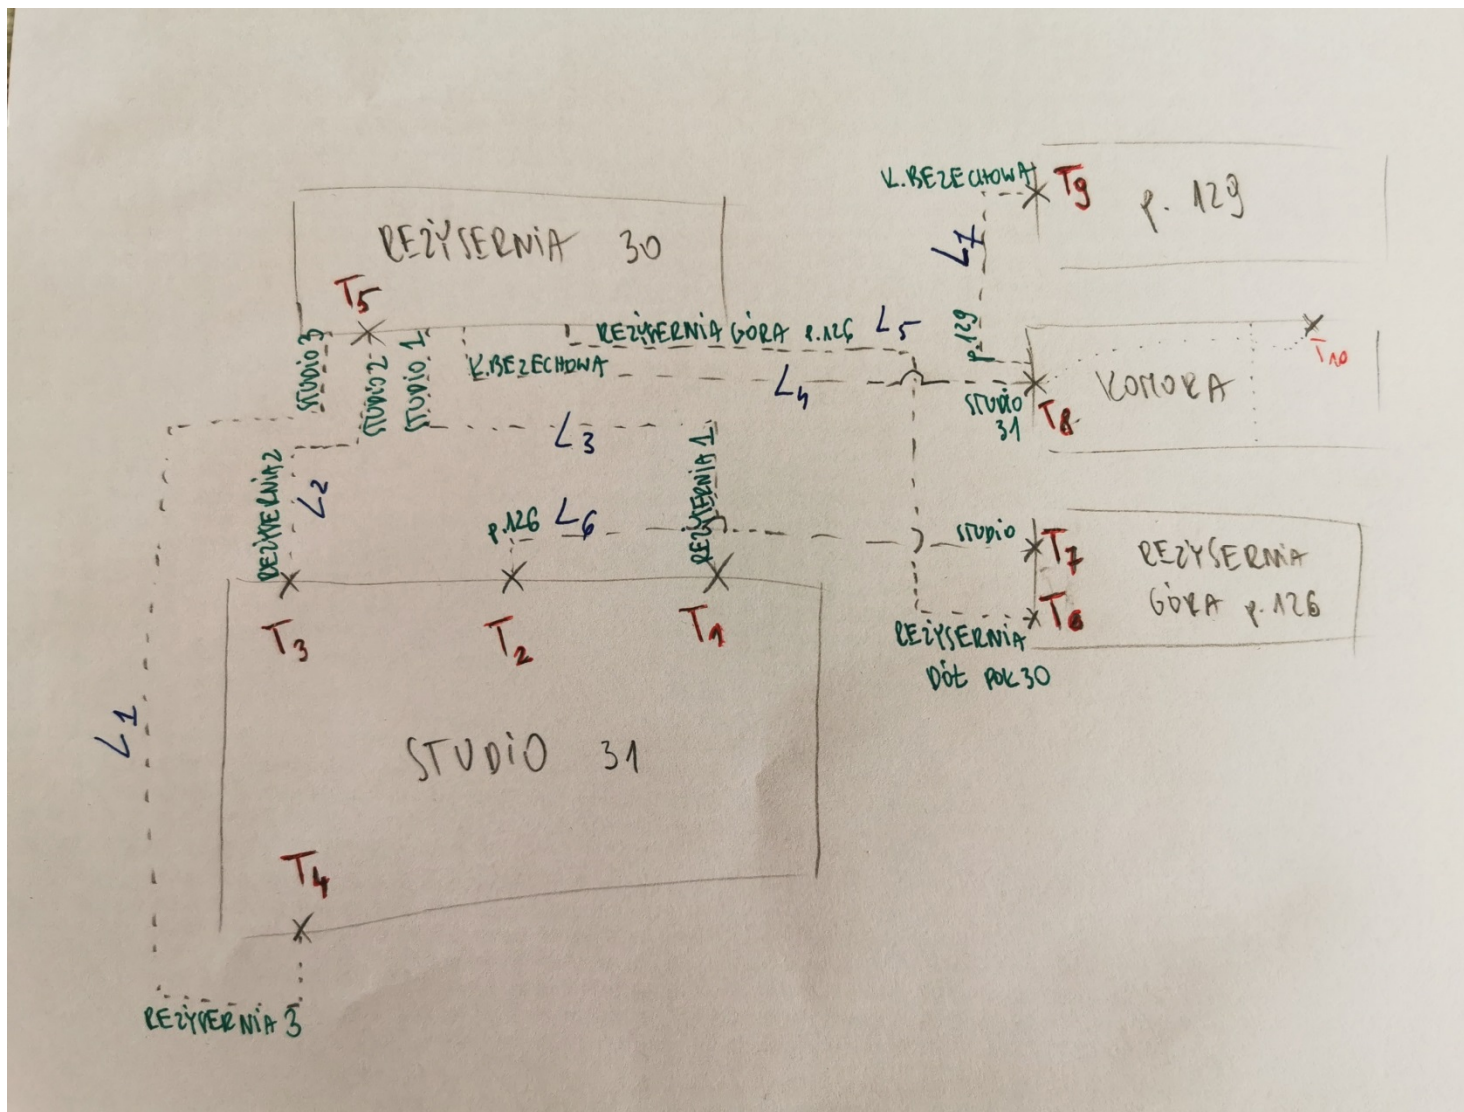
REŻYSERNIA 30

K.BEZECHOWA $T_9$ p. 129

$L_7$

p.129

$T_5$

STUDIO 3 STUDIO 2 STUDIO 1

REŻYSERNIA GÓRA p.126 $L_5$

K.BEZECHOWA $L_4$

STUDIO 31 $T_8$ KOMORA $T_{10}$

$L_3$

REŻYSERNIA 2 $L_2$

p.126 $L_6$ REŻYSERNIA 1

STUDIO $T_7$ REŻYSERNIA GÓRA p.126

REŻYSERNIA DÓŁ POK 30 $T_6$

$T_3$ $T_2$ $T_1$

$L_1$

STUDIO 31

$T_4$

REŻYSERNIA 3